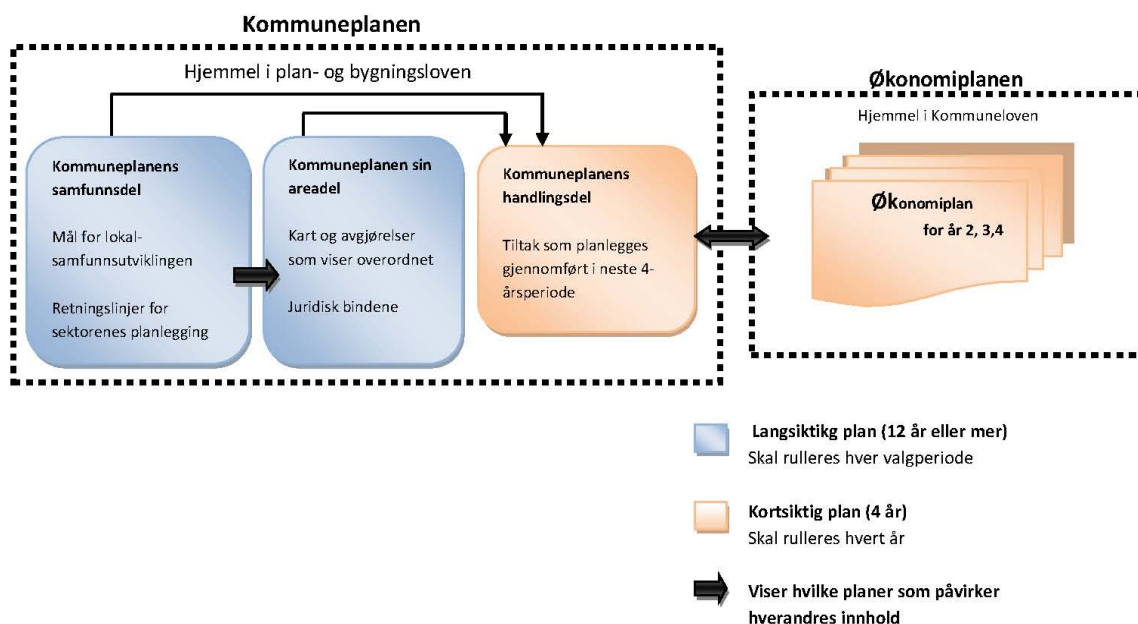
Kommuneplanen

Hjemmel i plan- og bygningsloven

Kommuneplanens samfunnsdel

Mål for lokalsamfunnsutviklingen

Retningslinjer for sektorenes planlegging

Kommuneplanen sin areadel

Kart og avgjørelser som viser overordnet

Juridisk bindene

Kommuneplanens handlingsdel

Tiltak som planlegges gjennomført i neste 4-årsperiode

Økonomiplanen

Hjemmel i Kommuneloven

Økonomiplan for år 2, 3,4

Langsiktikg plan (12 år eller mer)
Skal rulleres hver valgperiode

Kortsiktig plan (4 år)
Skal rulleres hvert år

Viser hvilke planer som påvirker hverandres innhold